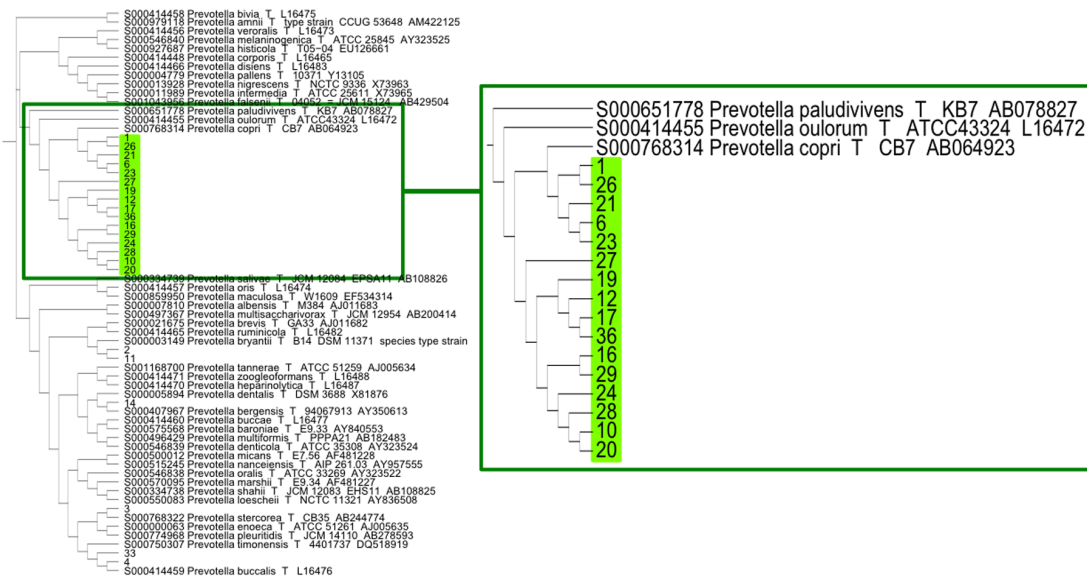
S000414458 Prevotella bivia T L16475
S000979118 Prevotella amnii T type strain CCUG 53648 AM422125
S000414456 Prevotella veroralis T L16473
S000546840 Prevotella melaninogenica T ATCC 25845 AY323525
S000927687 Prevotella histicola T T05-04 EU126661
S000414448 Prevotella corporis T L16465
S000414466 Prevotella disiens T L16483
S000004779 Prevotella pallens T 10371 Y13105
S000013928 Prevotella nigrescens T NCTC 9336 X73963
S000011989 Prevotella intermedia T ATCC 25611 X73965
S001043956 Prevotella falsenii T 04052 = JCM 15124 AB429504
S000651778 Prevotella paludivivens T KB7 AB078827
S000414455 Prevotella oulorum T ATCC43324 L16472
S000768314 Prevotella copri T CB7 AB064923
1
26
21
6
23
27
19
12
17
36
16
29
24
28
10
20
S000334739 Prevotella salivae T JCM 12084 EPSA11 AB108826
S000414457 Prevotella oris T L16474
S000859950 Prevotella maculosa T W1609 EF534314
S000007810 Prevotella albensis T M384 AJ011683
S000497367 Prevotella multisaccharivorax T JCM 12954 AB200414
S000021675 Prevotella brevis T GA33 AJ011682
S000414465 Prevotella ruminicola T L16482
S000003149 Prevotella bryantii T B14 DSM 11371 species type strain
2
11
S001168700 Prevotella tannerae T ATCC 51259 AJ005634
S000414471 Prevotella zoogleoformans T L16488
S000414470 Prevotella heparinolytica T L16487
S000005894 Prevotella dentalis T DSM 3688 X81876
14
S000407967 Prevotella bergensis T 94067913 AY350613
S000414460 Prevotella buccae T L16477
S000575568 Prevotella baroniae T E9.33 AY840553
S000496429 Prevotella multiformis T PPPA21 AB182483
S000546839 Prevotella denticola T ATCC 35308 AY323524
S000500012 Prevotella micans T E7.56 AF481228
S000515245 Prevotella nanceiensis T AIP 261.03 AY957555
S000546838 Prevotella oralis T ATCC 33269 AY323522
S000570095 Prevotella marshii T E9.34 AF481227
S000334738 Prevotella shahii T JCM 12083 EHS11 AB108825
S000550083 Prevotella loescheii T NCTC 11321 AY836508
3
S000768322 Prevotella stercorea T CB35 AB244774
S000000063 Prevotella enoeca T ATCC 51261 AJ005635
S000774968 Prevotella pleuritidis T JCM 14110 AB278593
S000750307 Prevotella timonensis T 4401737 DQ518919
33
4
S000414459 Prevotella buccalis T L16476

S000651778 Prevotella paludivivens T KB7 AB078827
S000414455 Prevotella oulorum T ATCC43324 L16472
S000768314 Prevotella copri T CB7 AB064923
1
26
21
6
23
27
19
12
17
36
16
29
24
28
10
20